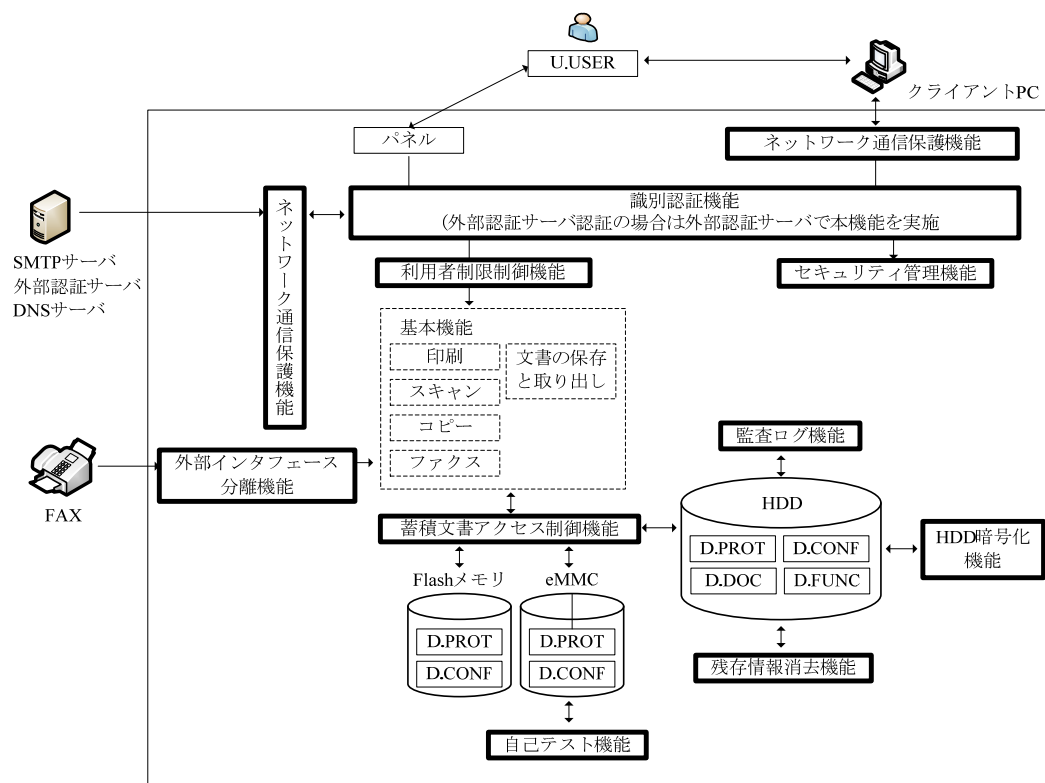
U.USER

クライアントPC

パネル

ネットワーク通信保護機能

SMTPサーバ
外部認証サーバ
DNSサーバ

ネットワーク通信保護機能

識別認証機能
(外部認証サーバ認証の場合は外部認証サーバで本機能を実施

利用者制限制御機能

セキュリティ管理機能

基本機能

印刷

スキャン

コピー

ファクス

文書の保存と取り出し

FAX

外部インタフェース分離機能

監査ログ機能

HDD

D.PROT

D.CONF

D.DOC

D.FUNC

HDD暗号化機能

蓄積文書アクセス制御機能

Flashメモリ

eMMC

D.PROT

D.CONF

D.PROT

D.CONF

残存情報消去機能

自己テスト機能